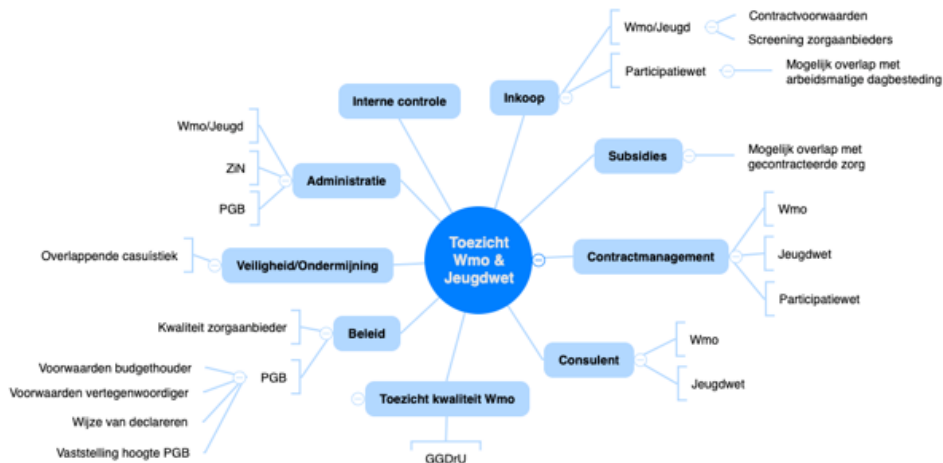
Toezicht Wmo & Jeugdwet

Interne controle

Inkoop

Wmo/Jeugd

Contractvoorwaarden

Screening zorgaanbieders

Participatiewet

Mogelijk overlap met arbeidsmatige dagbesteding

Subsidies

Mogelijk overlap met gecontracteerde zorg

Contractmanagement

Wmo

Jeugdwet

Participatiewet

Consulent

Wmo

Jeugdwet

Toezicht kwaliteit Wmo

GGDrU

Beleid

Kwaliteit zorgaanbieder

PGB

Voorwaarden budgethouder

Voorwaarden vertegenwoordiger

Wijze van declareren

Vaststelling hoogte PGB

Veiligheid/Ondermijning

Overlappende casuistiek

Administratie

Wmo/Jeugd

ZiN

PGB